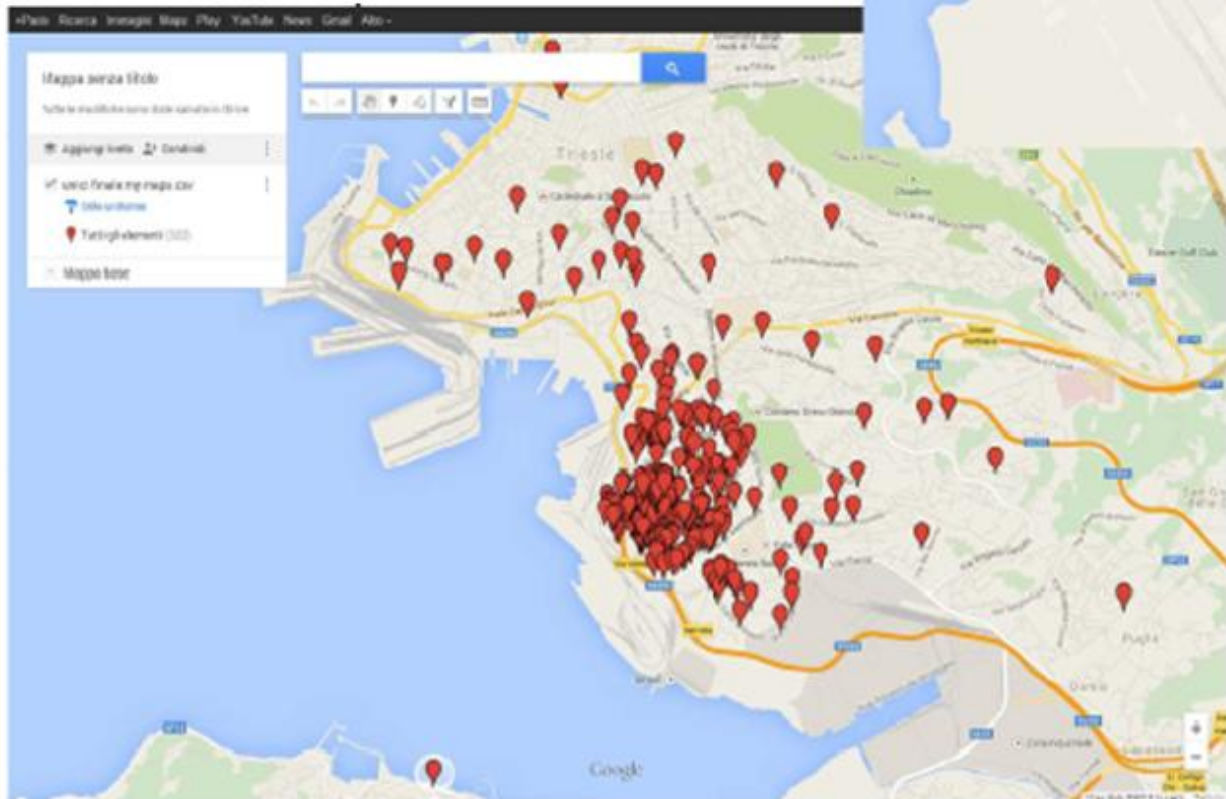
+Paolo Ricerca Immagini Maps Play YouTube News Gmail Altro -

Mappa senza titolo

Tutte le modifiche sono state salvate in Drive

Aggiungi livello Condividi

unici Finale my maps.csv

Stile uniforme

Tutti gli elementi (303)

Mappa base

Trieste

Google